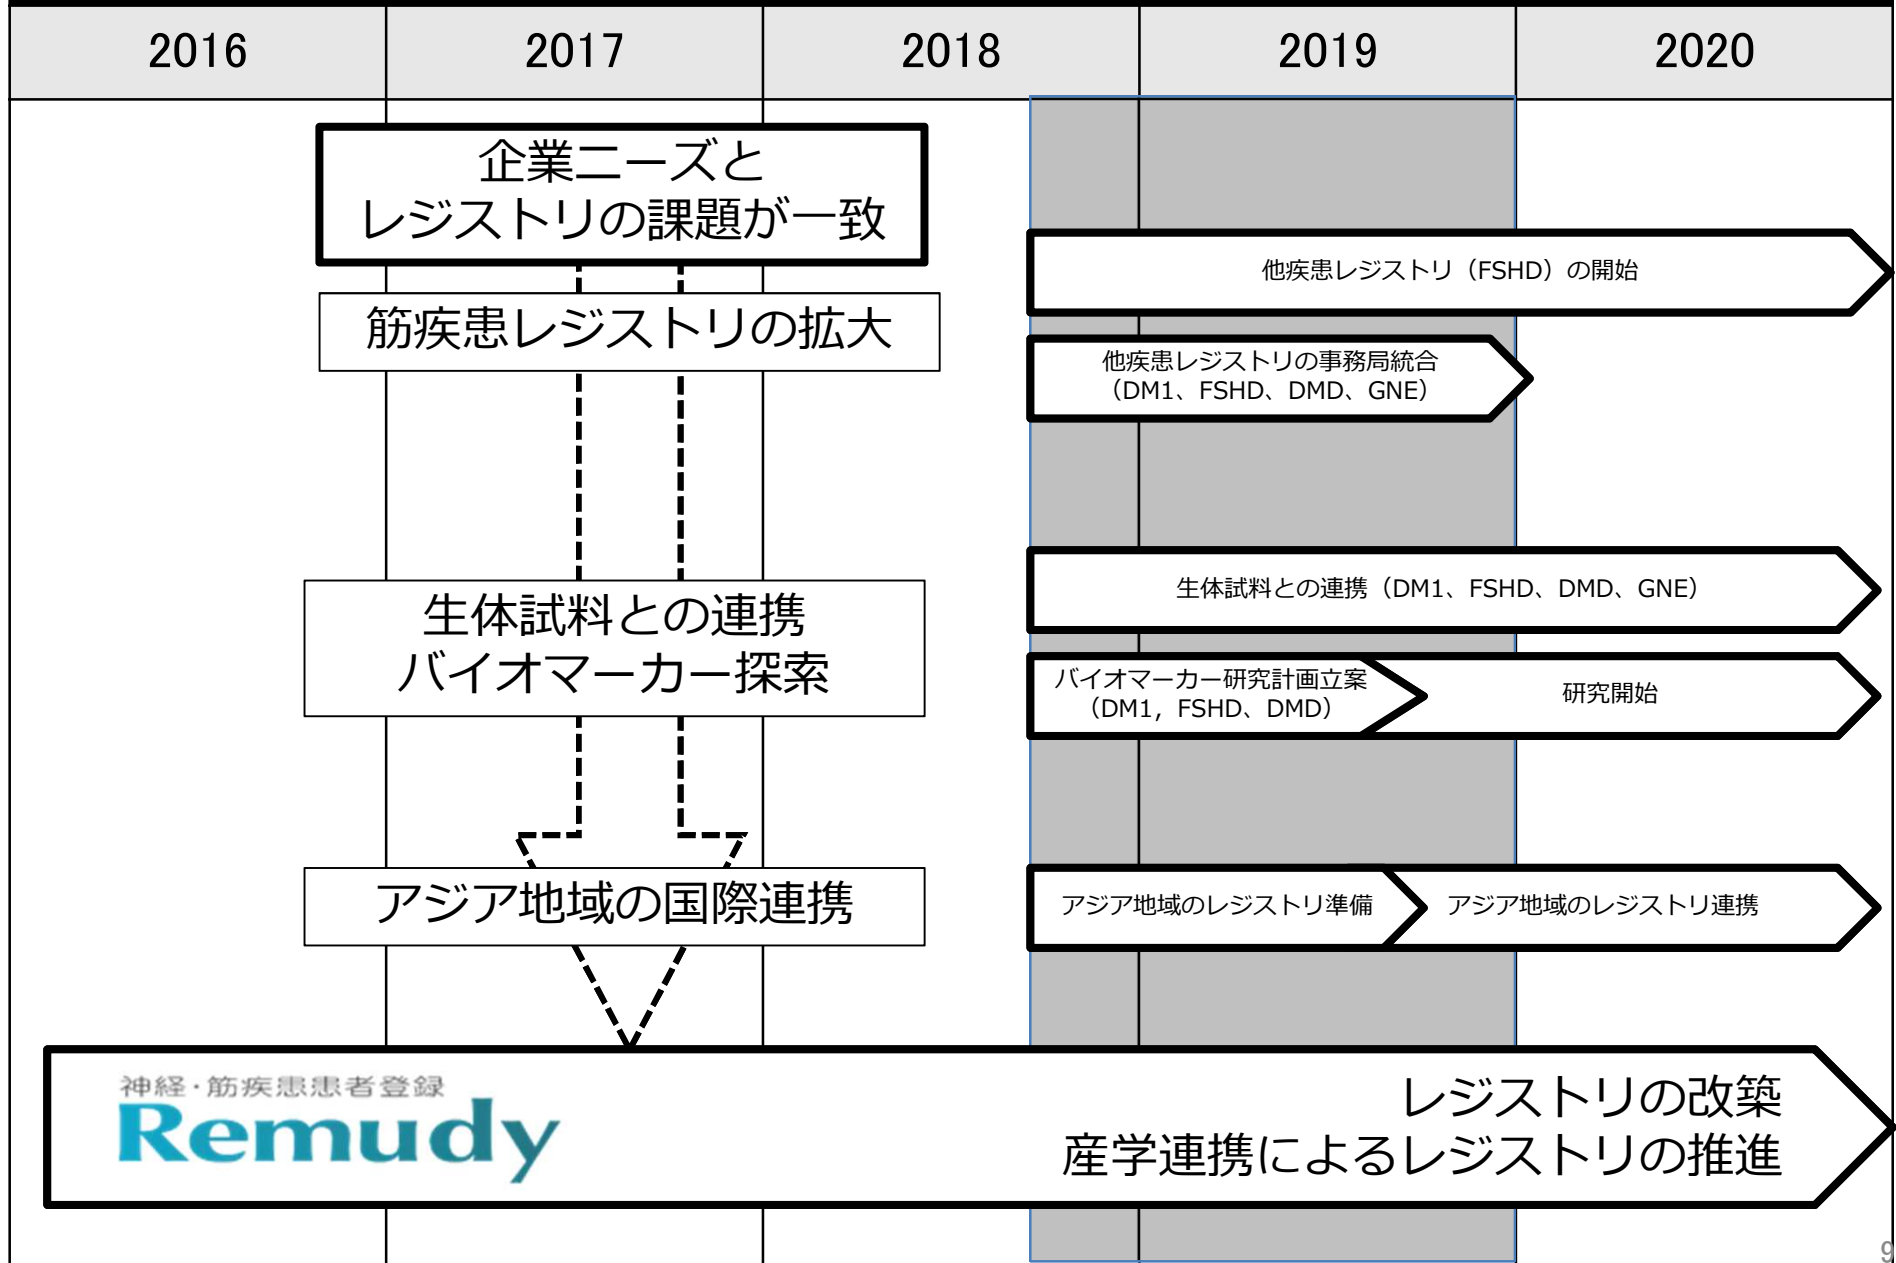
| 2016 | 2017 | 2018 | 2019 | 2020 |
|---|---|---|---|---|

企業ニーズと
レジストリの課題が一致

筋疾患レジストリの拡大

生体試料との連携
バイオマーカー探索

アジア地域の国際連携

他疾患レジストリ（FSHD）の開始

他疾患レジストリの事務局統合
（DM1、FSHD、DMD、GNE）

生体試料との連携（DM1、FSHD、DMD、GNE）

バイオマーカー研究計画立案
（DM1，FSHD、DMD）

研究開始

アジア地域のレジストリ準備

アジア地域のレジストリ連携

神経・筋疾患患者登録
Remudy

レジストリの改築
産学連携によるレジストリの推進

9